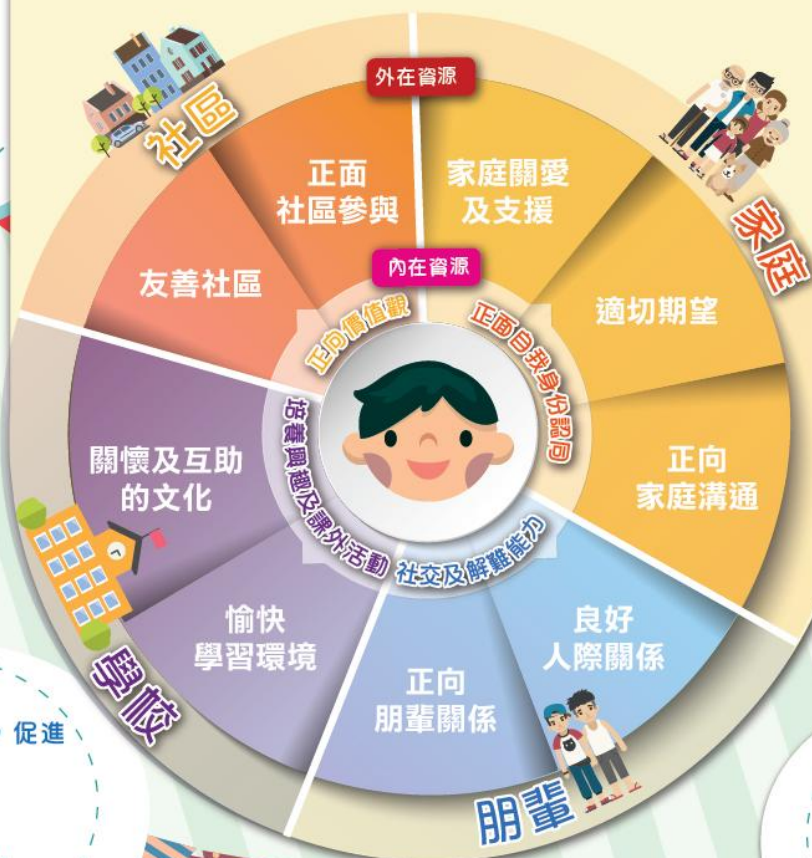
外在資源

社區

正面社區參與

友善社區

家庭關愛及支援

家庭

適切期望

正向家庭溝通

內在資源

正向價值觀

正面自我身份認同

培養興趣及課外活動

社交及解難能力

關懷及互助的文化

愉快學習環境

學校

正向朋輩關係

良好人際關係

朋輩

促進